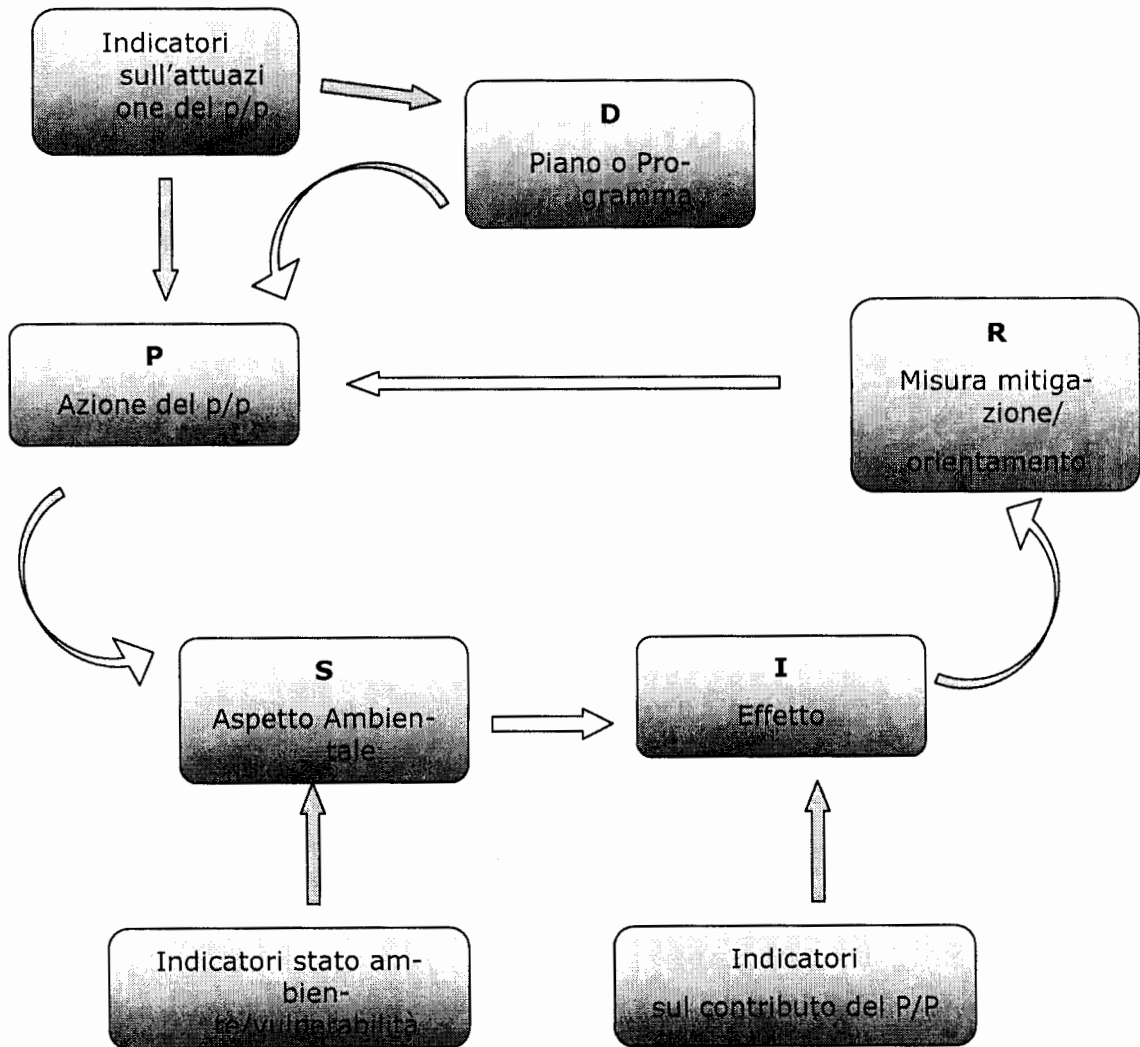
Indicatori sull'attuazi one del p/p

D
Piano o Programma

P
Azione del p/p

R
Misura mitigazione/
orientamento

S
Aspetto Ambientale

I
Effetto

Indicatori stato ambiente/vulnerabilità

Indicatori
sul contributo del P/P